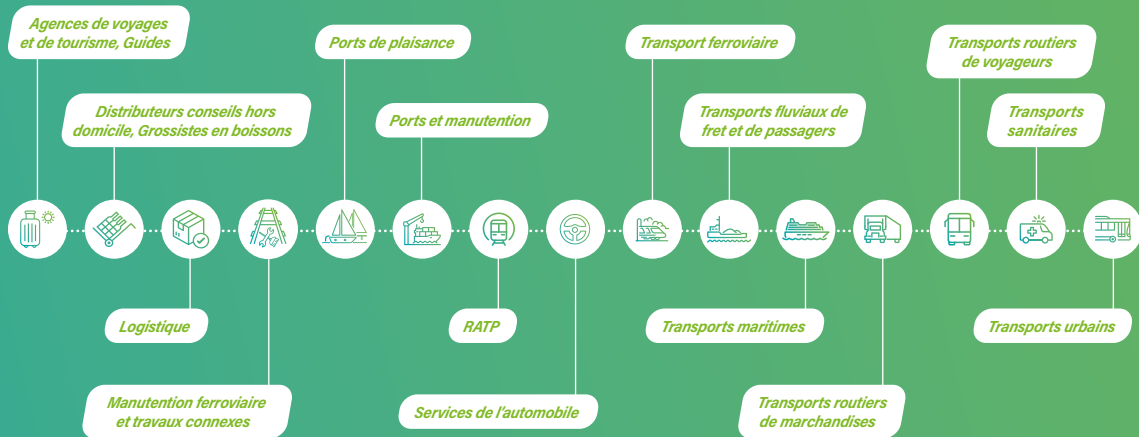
Agences de voyages et de tourisme, Guides

Distributeurs conseils hors domicile, Grossistes en boissons

Ports de plaisance

Ports et manutention

Transport ferroviaire

Transports fluviaux de fret et de passagers

Transports routiers de voyageurs

Transports sanitaires

Logistique

Manutention ferroviaire et travaux connexes

RATP

Services de l'automobile

Transports maritimes

Transports routiers de marchandises

Transports urbains